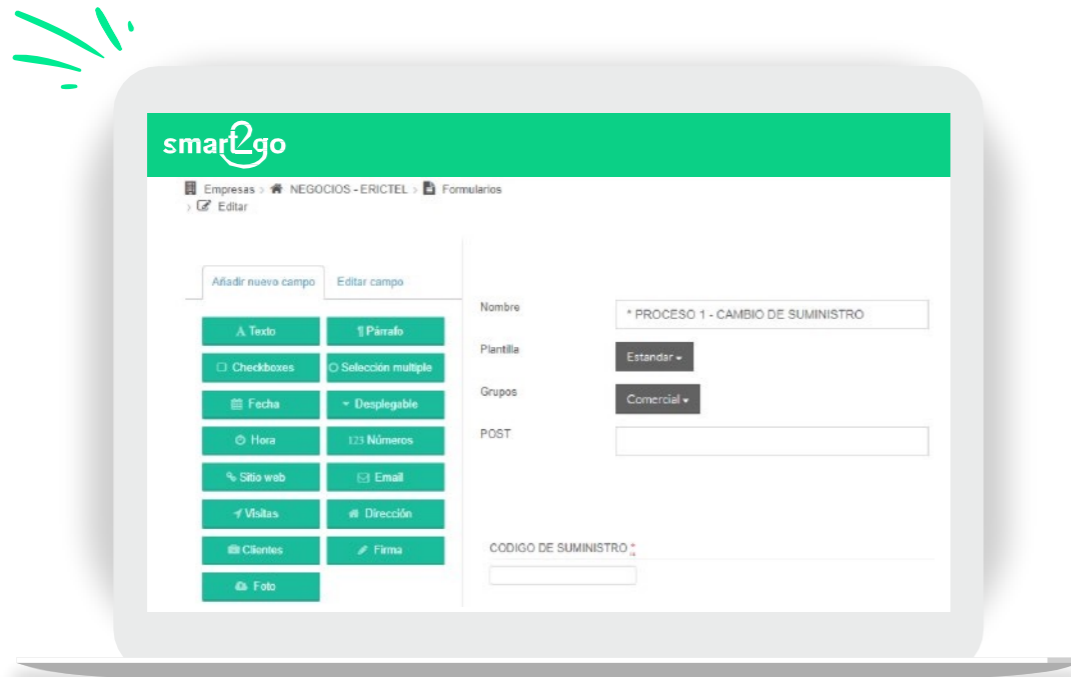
smart2go

Empresas > NEGOCIOS - ERICTEL > Formularios > Editar

Añadir nuevo campo | Editar campo

Texto
Párrafo
Checkboxes
Selección multiple
Fecha
Desplegable
Hora
123 Números
Sitio web
Email
Visitas
Dirección
Clientes
Firma
Foto

Nombre: * PROCESO 1 - CAMBIO DE SUMINISTRO
Plantilla: Estandar
Grupos: Comercial
POST

CODIGO DE SUMINISTRO *